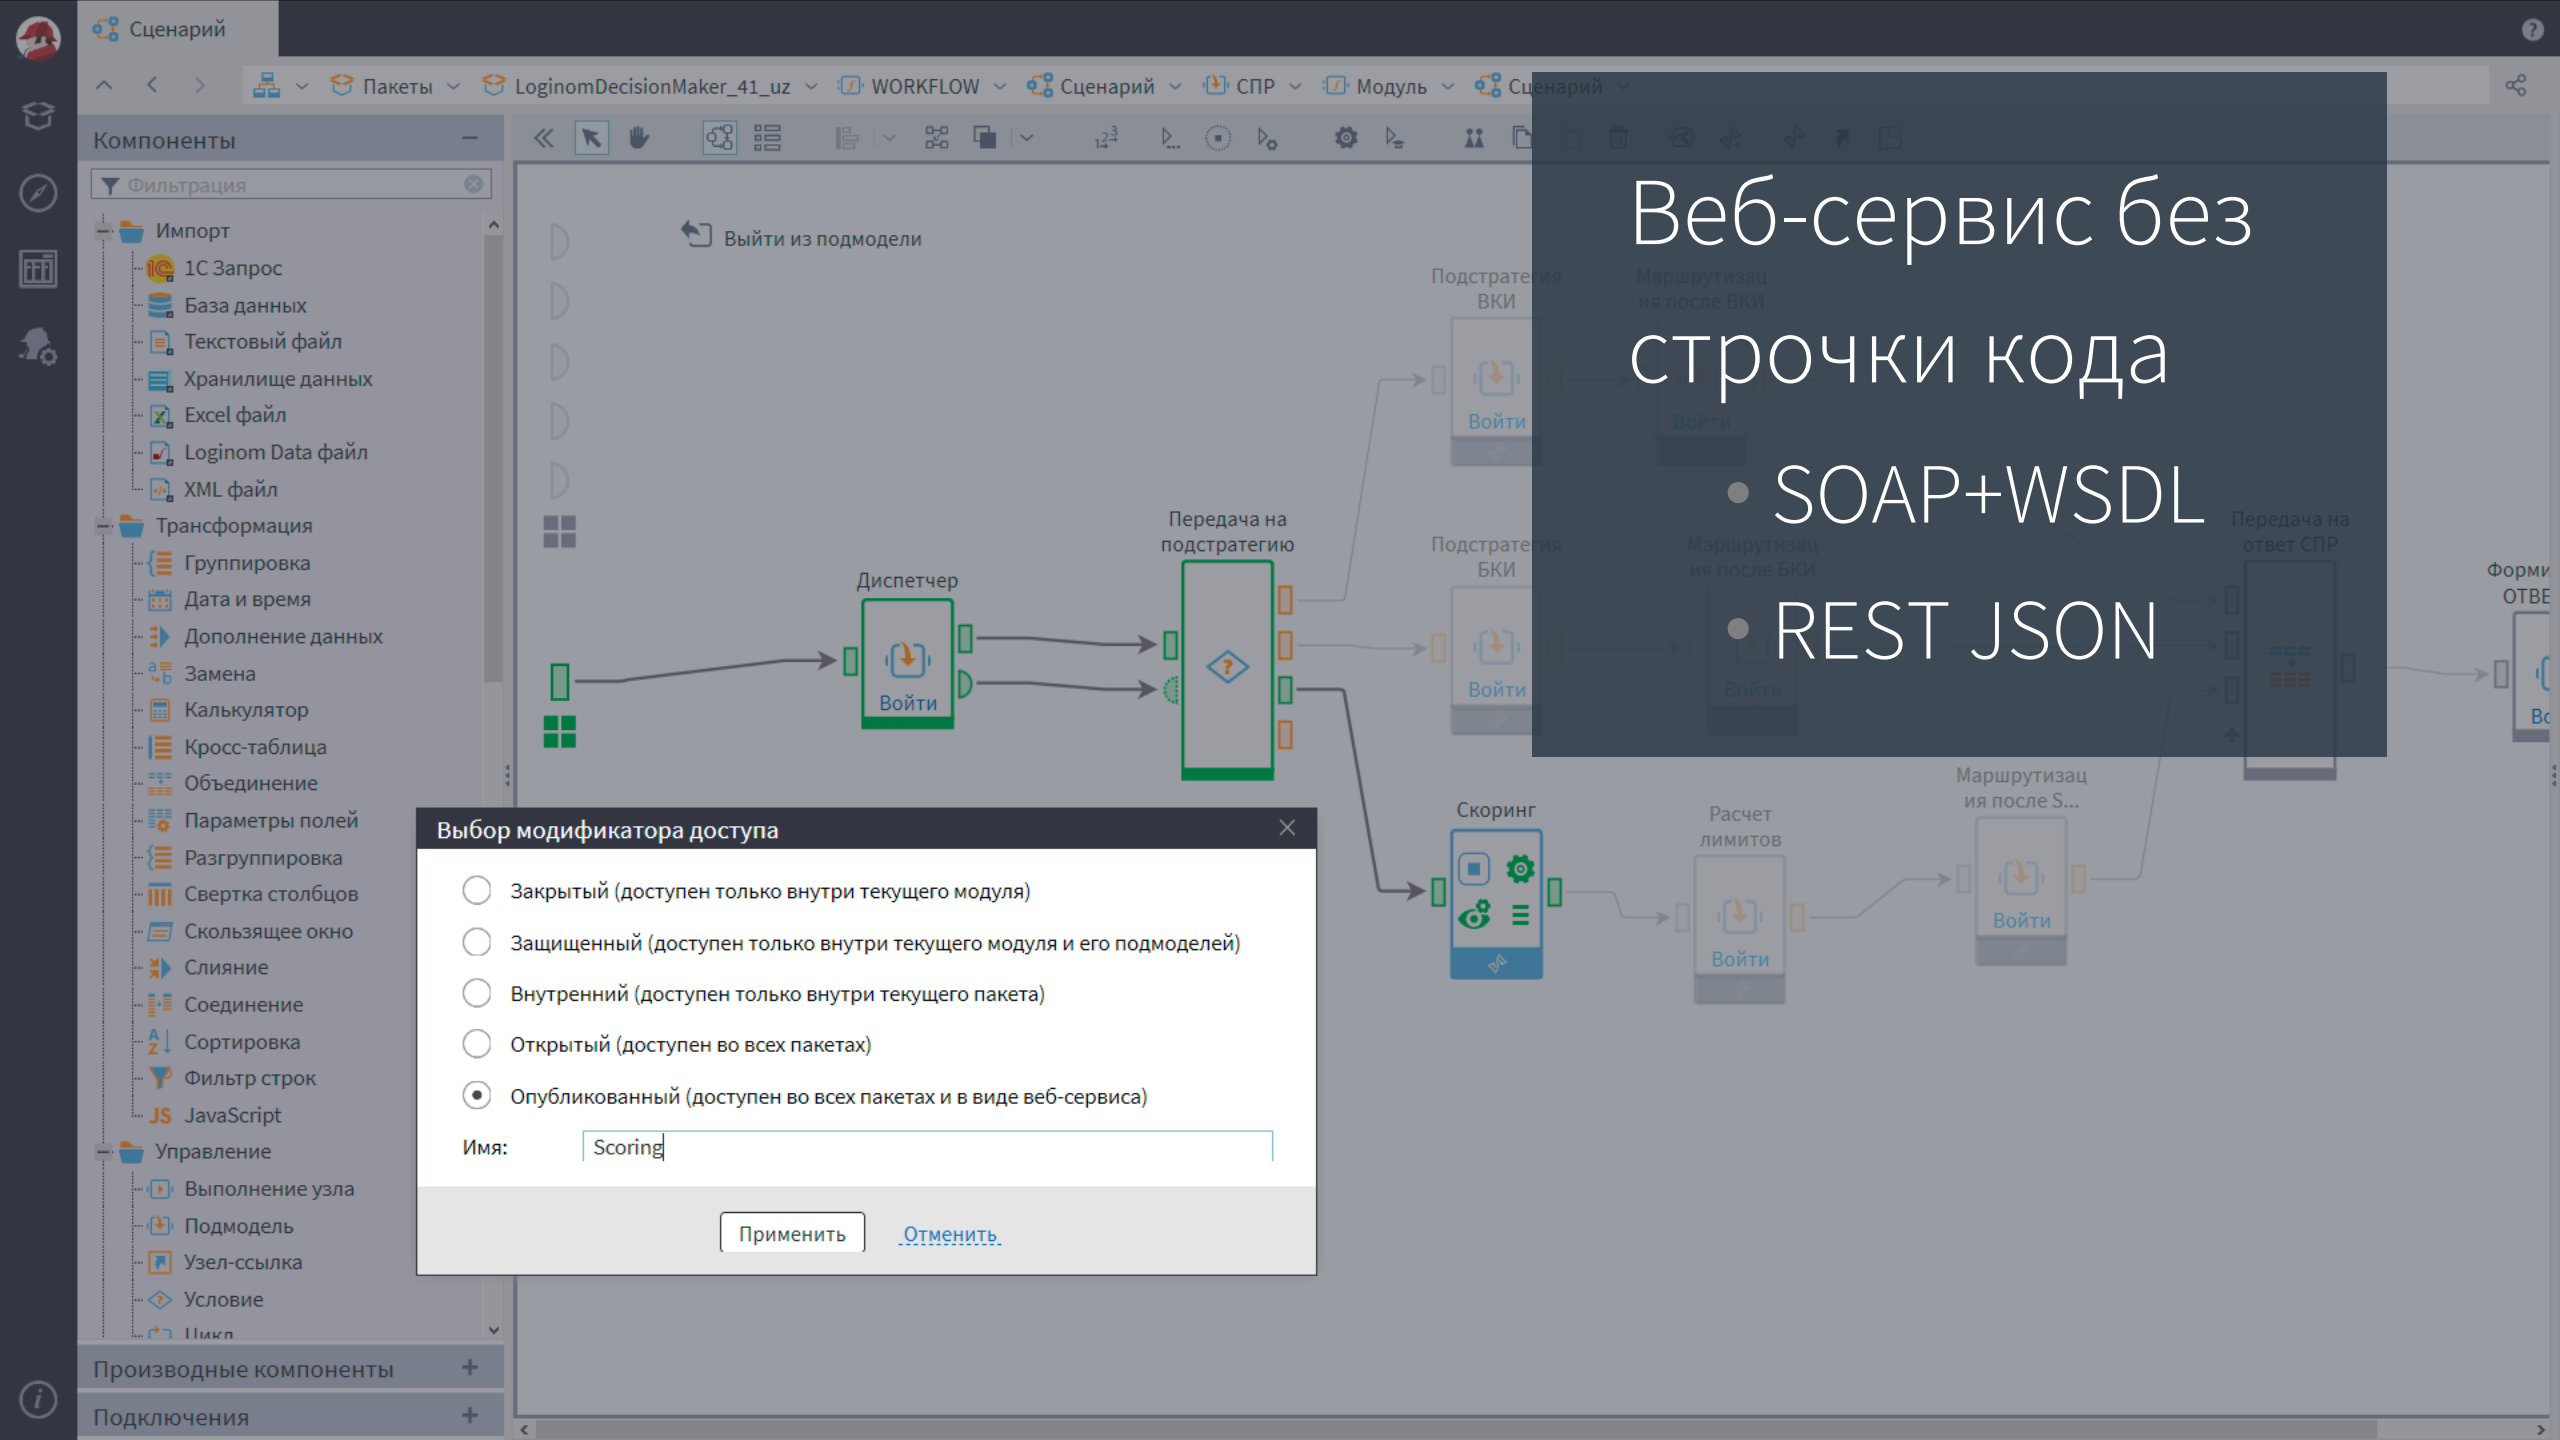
Сценарий

Пакеты LoginomDecisionMaker_41_uz WORKFLOW Сценарий СПР Модуль Сценарий

Компоненты

Фильтрация

Импорт
1С Запрос
База данных
Текстовый файл
Хранилище данных
Excel файл
Loginom Data файл
XML файл
Трансформация
Группировка
Дата и время
Дополнение данных
Замена
Калькулятор
Кросс-таблица
Объединение
Параметры полей
Разгруппировка
Свертка столбцов
Скользящее окно
Слияние
Соединение
Сортировка
Фильтр строк
JavaScript
Управление
Выполнение узла
Подмодель
Узел-ссылка
Условие
Цикл

Производные компоненты
Подключения

Выйти из подмодели

Диспетчер
Войти

Передача на подстратегию

Подстратегия ВКИ
Войти

Маршрутизация после ВКИ
Войти

Подстратегия БКИ
Войти

Маршрутизация после БКИ
Войти

Передача на ответ СПР

Форми ОТВЕ
Во

Скоринг

Расчет лимитов
Войти

Маршрутизация после S...
Войти

Веб-сервис без строчки кода

• SOAP+WSDL
• REST JSON

Выбор модификатора доступа

Закрытый (доступен только внутри текущего модуля)
Защищенный (доступен только внутри текущего модуля и его подмоделей)
Внутренний (доступен только внутри текущего пакета)
Открытый (доступен во всех пакетах)
Опубликованный (доступен во всех пакетах и в виде веб-сервиса)

Имя: Scoring

Применить Отменить